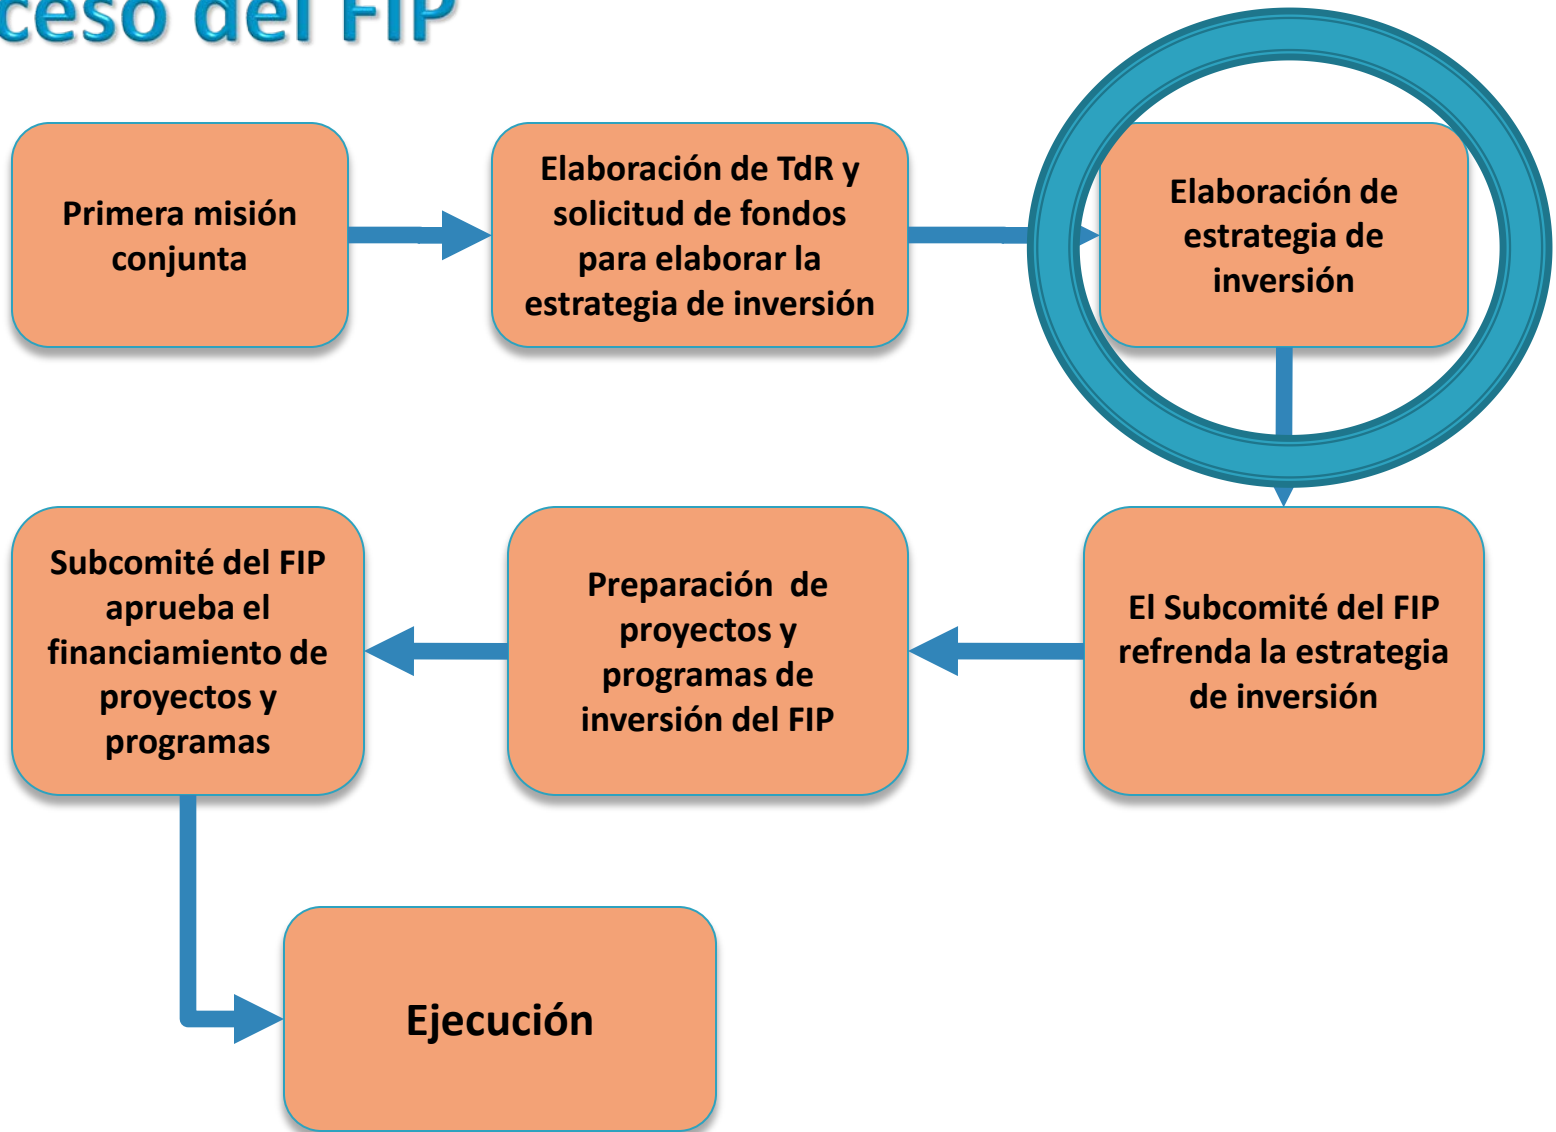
ceso del FIP

Primera misión conjunta

Elaboración de TdR y solicitud de fondos para elaborar la estrategia de inversión

Elaboración de estrategia de inversión

El Subcomité del FIP refrenda la estrategia de inversión

Preparación de proyectos y programas de inversión del FIP

Subcomité del FIP aprueba el financiamiento de proyectos y programas

Ejecución